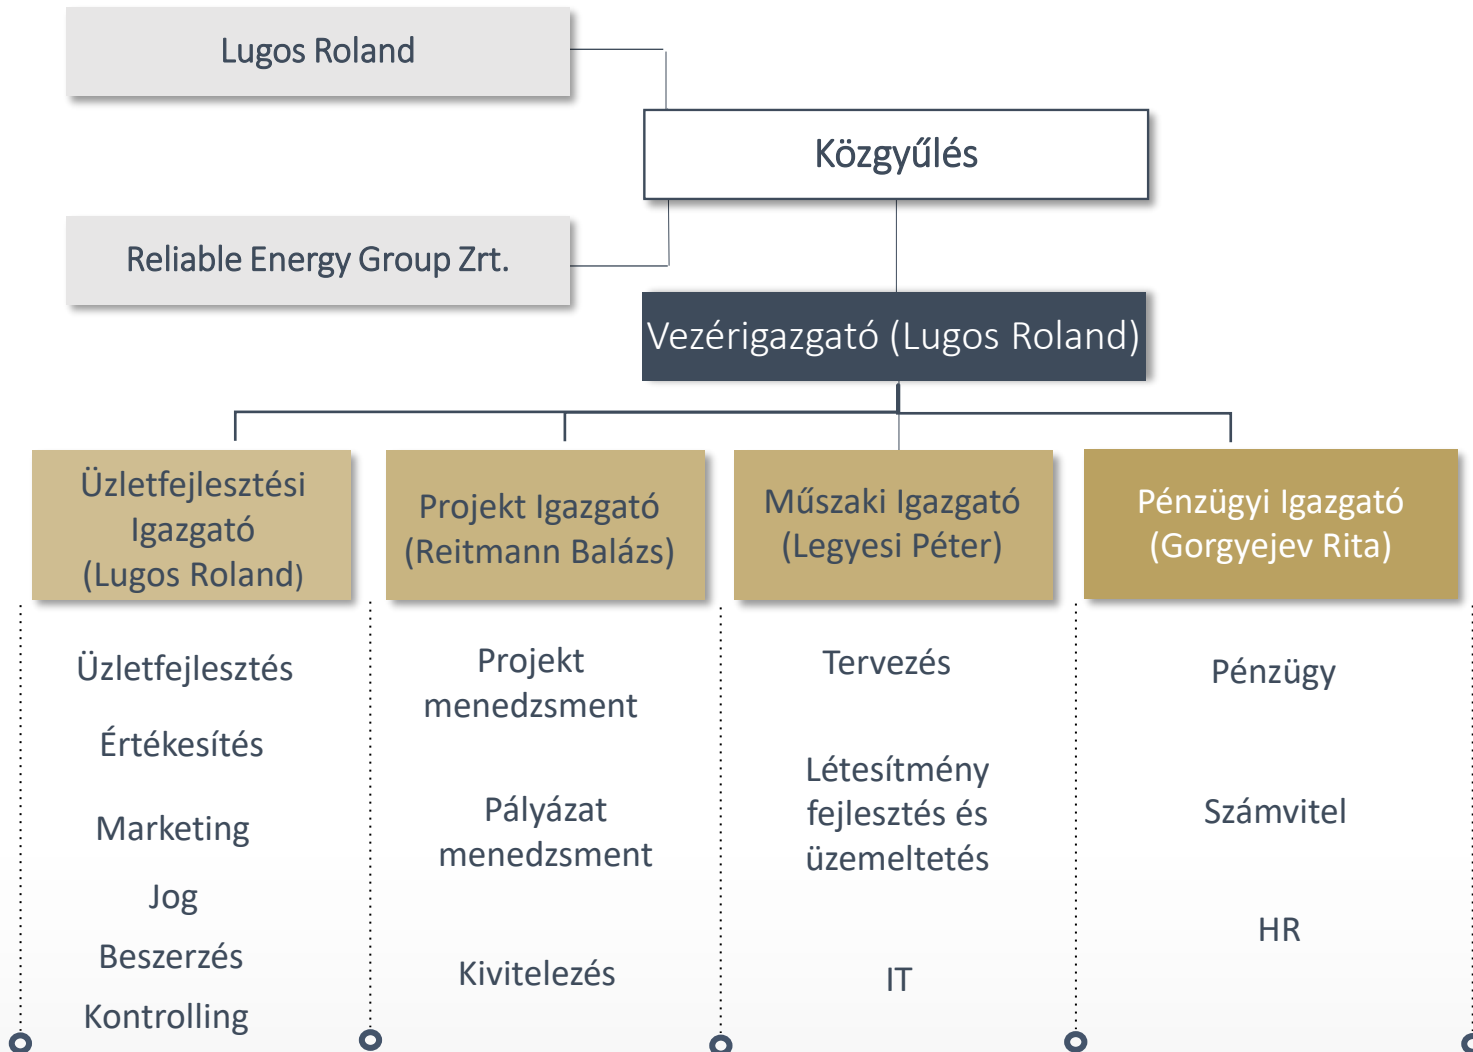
Lugos Roland

Közgyűlés

Reliable Energy Group Zrt.

Vezérigazgató (Lugos Roland)

Üzletfejlesztési Igazgató (Lugos Roland)

Projekt Igazgató (Reitmann Balázs)

Műszaki Igazgató (Legyesi Péter)

Pénzügyi Igazgató (Gorgyejev Rita)

Üzletfejlesztés

Értékesítés

Marketing

Jog

Beszerzés

Kontrolling

Projekt menedzsment

Pályázat menedzsment

Kivitelezés

Tervezés

Létesítmény fejlesztés és üzemeltetés

IT

Pénzügy

Számvitel

HR